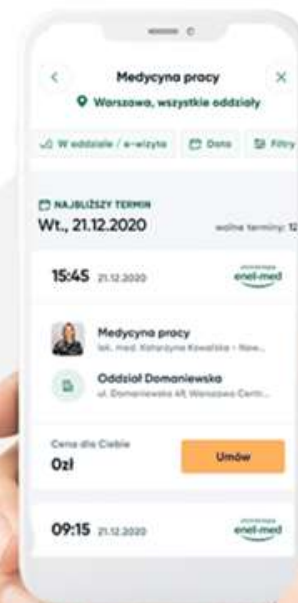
Medycyna pracy

Warszawa, wszystkie oddziały

W oddziale / e-wizyta

Data

Filtry

NAJBLIŻSZY TERMIN

Wt., 21.12.2020

wolne terminy: 12

15:45 21.12.2020

enel-med

Medycyna pracy

lek. med. Katarzyna Kowalska - Now...

Oddział Domaniewska

ul. Domaniewska 48, Warszawa Centr...

Cena dla Ciebie

0zł

Umów

09:15 21.12.2020

enel-med